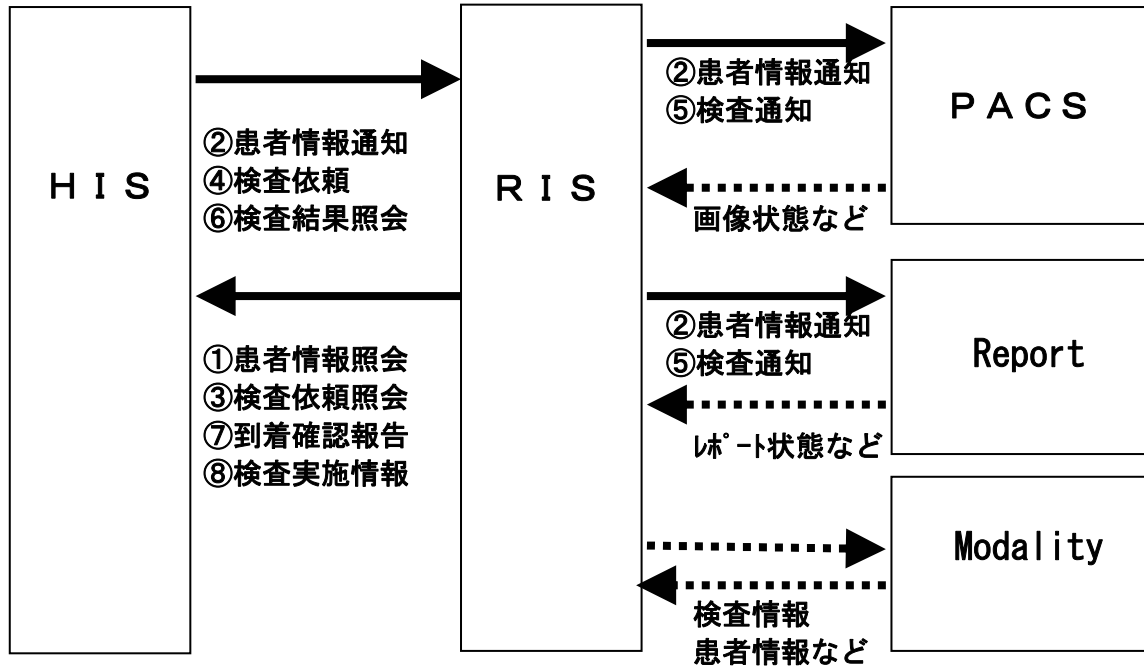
ＨＩＳ

②患者情報通知
④検査依頼
⑥検査結果照会

①患者情報照会
③検査依頼照会
⑦到着確認報告
⑧検査実施情報

ＲＩＳ

②患者情報通知
⑤検査通知

ＰＡＣＳ

画像状態など

②患者情報通知
⑤検査通知

Report

ﾚﾎﾟｰﾄ状態など

Modality

検査情報
患者情報など